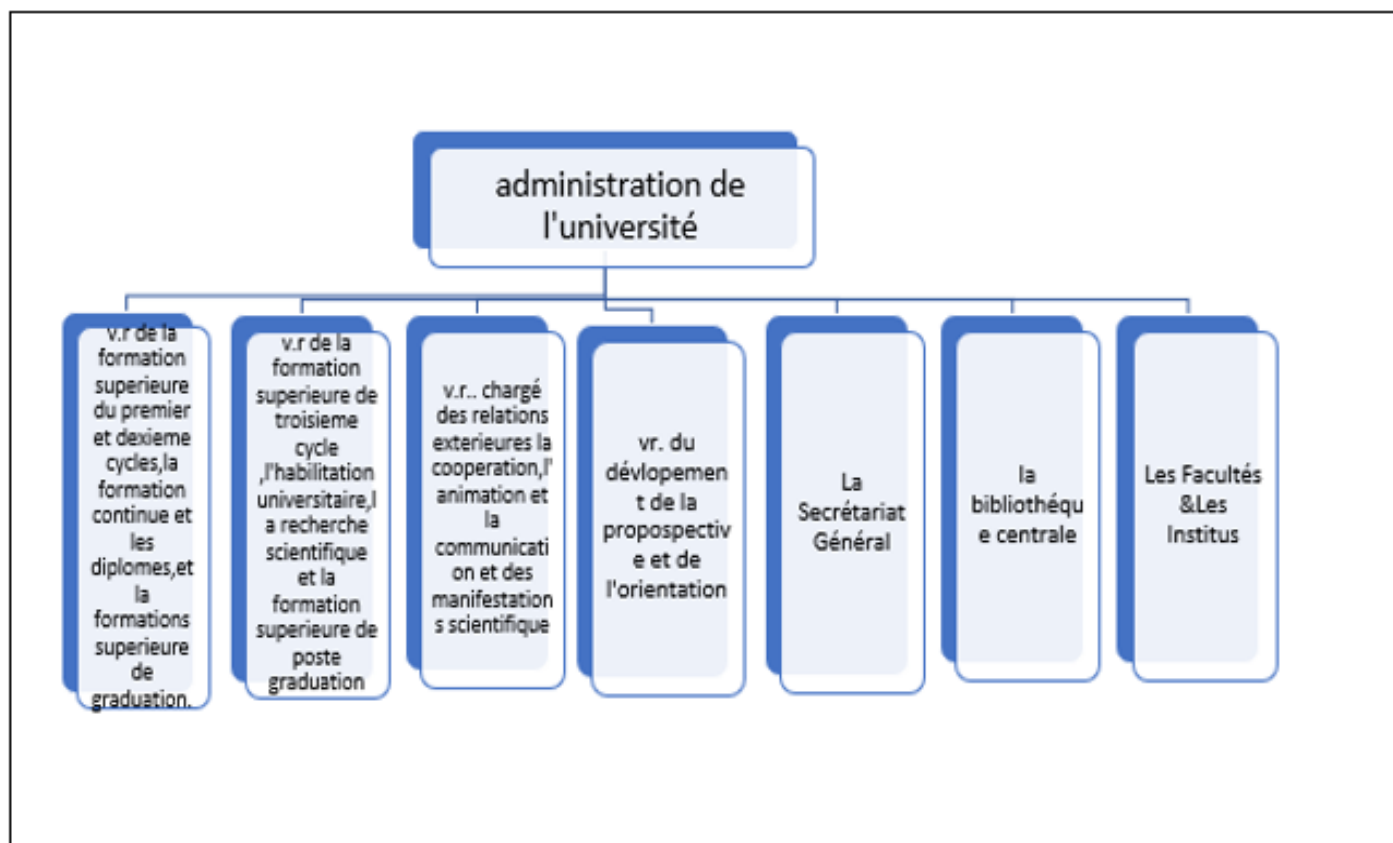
administration de l'université

v.r de la formation superieure du premier et dexieme cycles,la formation continue et les diplomes,et la formations superieure de graduation.

v.r de la formation superieure de troisieme cycle ,l'habilitation universitaire,la recherche scientifique et la formation superieure de poste graduation

v.r.. chargé des relations exterieures la cooperation,l'animation et la communication et des manifestations scientifique

vr. du dévlopement de la proposprospective et de l'orientation

La Secrétariat Général

la bibliothéque centrale

Les Facultés &Les Institus